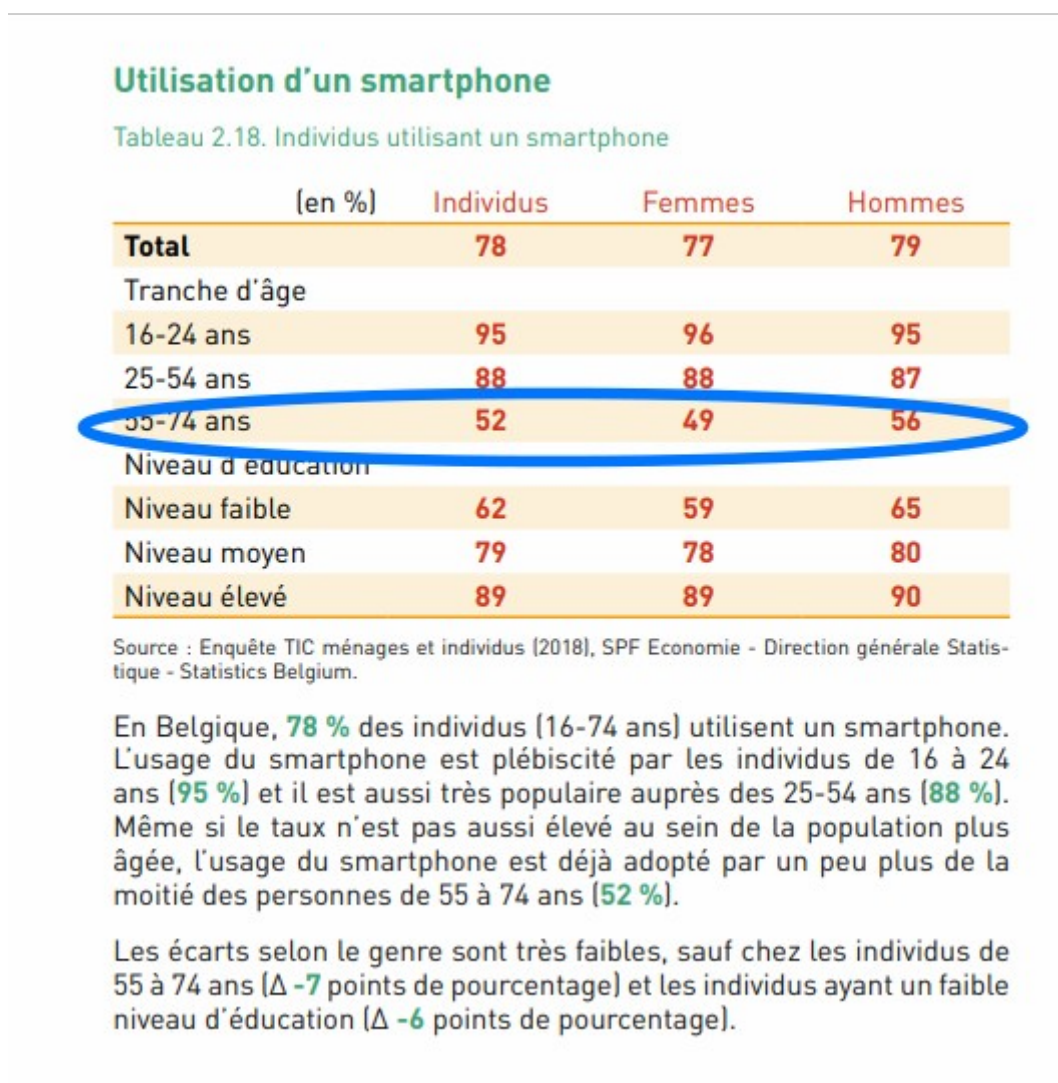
Utilisation d'un smartphone

Tableau 2.18. Individus utilisant un smartphone

| (en %) | Individus | Femmes | Hommes |
|---|---|---|---|
| **Total** | 78 | 77 | 79 |
| Tranche d'âge | | | |
| 16-24 ans | 95 | 96 | 95 |
| 25-54 ans | 88 | 88 | 87 |
| 55-74 ans | 52 | 49 | 56 |
| Niveau d'éducation | | | |
| Niveau faible | 62 | 59 | 65 |
| Niveau moyen | 79 | 78 | 80 |
| Niveau élevé | 89 | 89 | 90 |

Source : Enquête TIC ménages et individus (2018), SPF Economie - Direction générale Statistique - Statistics Belgium.

En Belgique, 78 % des individus (16-74 ans) utilisent un smartphone. L'usage du smartphone est plébiscité par les individus de 16 à 24 ans (95 %) et il est aussi très populaire auprès des 25-54 ans (88 %). Même si le taux n'est pas aussi élevé au sein de la population plus âgée, l'usage du smartphone est déjà adopté par un peu plus de la moitié des personnes de 55 à 74 ans (52 %).

Les écarts selon le genre sont très faibles, sauf chez les individus de 55 à 74 ans (Δ -7 points de pourcentage) et les individus ayant un faible niveau d'éducation (Δ -6 points de pourcentage).